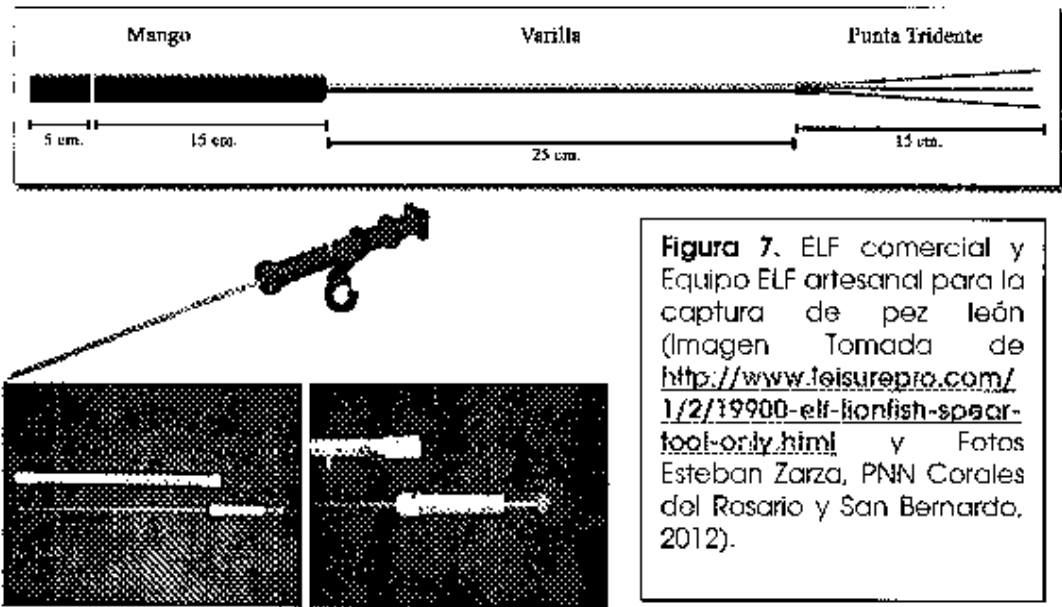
Mango

Varilla

Punta Tridente

5 cm.

15 cm.

25 cm.

15 cm.

**Figura 7.** ELF comercial y Equipo ELF artesanal para la captura de pez león (Imagen Tomada de http://www.leisurepro.com/1/2/19900-elf-lionfish-spear-tool-only.html y Fotos Esteban Zarza, PNN Corales del Rosario y San Bernardo, 2012).